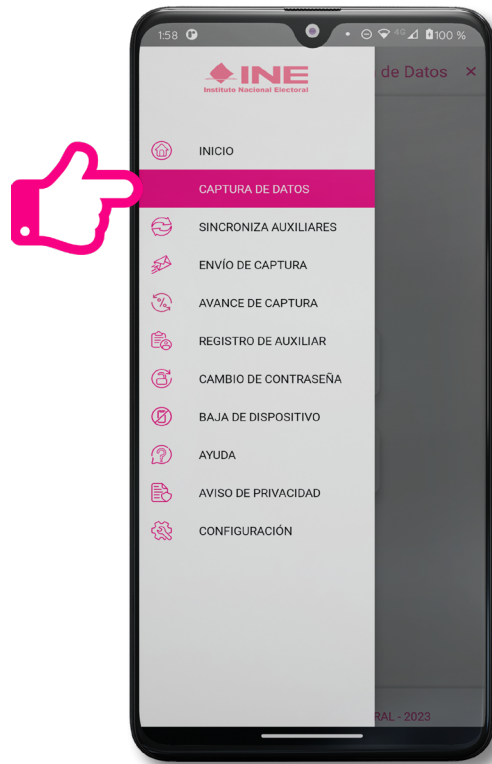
1:58 4G 100 %

INE
Instituto Nacional Electoral

de Datos ×

INICIO

CAPTURA DE DATOS

SINCRONIZA AUXILIARES

ENVÍO DE CAPTURA

AVANCE DE CAPTURA

REGISTRO DE AUXILIAR

CAMBIO DE CONTRASEÑA

BAJA DE DISPOSITIVO

AYUDA

AVISO DE PRIVACIDAD

CONFIGURACIÓN

RAL - 2023